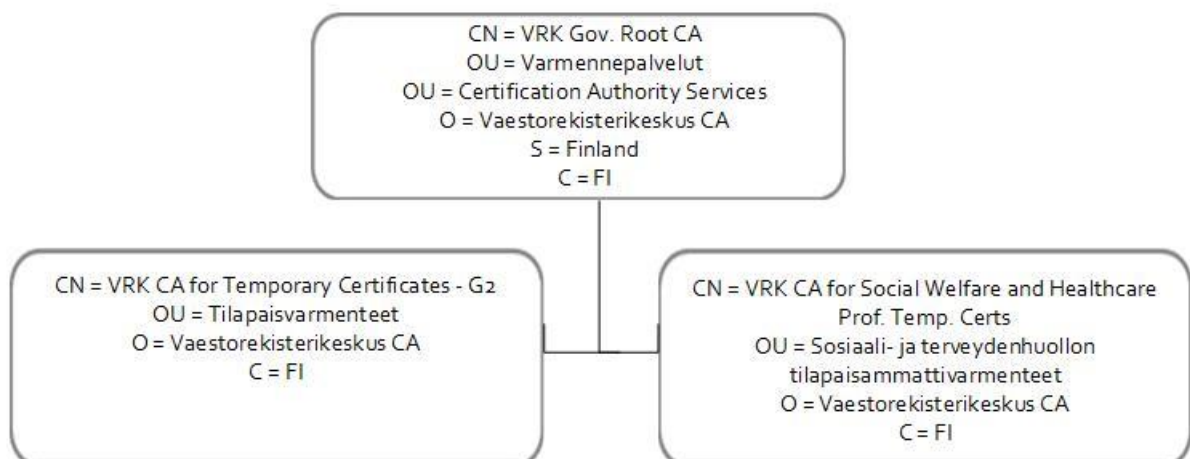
CN = VRK Gov. Root CA
OU = Varmennepalvelut
OU = Certification Authority Services
O = Vaestorekisterikeskus CA
S = Finland
C = FI

CN = VRK CA for Temporary Certificates - G2
OU = Tilapaisvarmenteet
O = Vaestorekisterikeskus CA
C = FI

CN = VRK CA for Social Welfare and Healthcare Prof. Temp. Certs
OU = Sosiaali- ja terveydenhuollon tilapaisammattivarmenteet
O = Vaestorekisterikeskus CA
C = FI